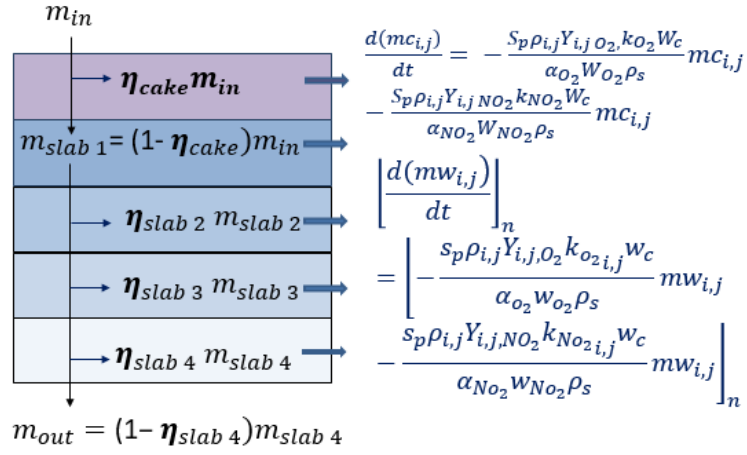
$m_{in}$

$\boldsymbol{\eta}_{cake}\boldsymbol{m}_{in}$

$m_{slab\ 1} = (1 - \boldsymbol{\eta}_{cake})m_{in}$

$\boldsymbol{\eta}_{slab\ 2}\ m_{slab\ 2}$

$\boldsymbol{\eta}_{slab\ 3}\ m_{slab\ 3}$

$\boldsymbol{\eta}_{slab\ 4}\ m_{slab\ 4}$

$m_{out} = (1 - \boldsymbol{\eta}_{slab\ 4})m_{slab\ 4}$

$\frac{d(mc_{i,j})}{dt} = -\frac{S_p \rho_{i,j} Y_{i,j\ O_2,} k_{O_2} W_c}{\alpha_{O_2} W_{O_2} \rho_s} mc_{i,j} - \frac{S_p \rho_{i,j} Y_{i,j\ NO_2} k_{NO_2} W_c}{\alpha_{NO_2} W_{NO_2} \rho_s} mc_{i,j}$

$\left[\frac{d(mw_{i,j})}{dt}\right]_n = \left[-\frac{s_p \rho_{i,j} Y_{i,j,O_2} k_{o_{2\,i,j}} w_c}{\alpha_{o_2} w_{o_2} \rho_s} mw_{i,j} - \frac{s_p \rho_{i,j} Y_{i,j,NO_2} k_{No_{2\,i,j}} w_c}{\alpha_{No_2} w_{No_2} \rho_s} mw_{i,j}\right]_n$